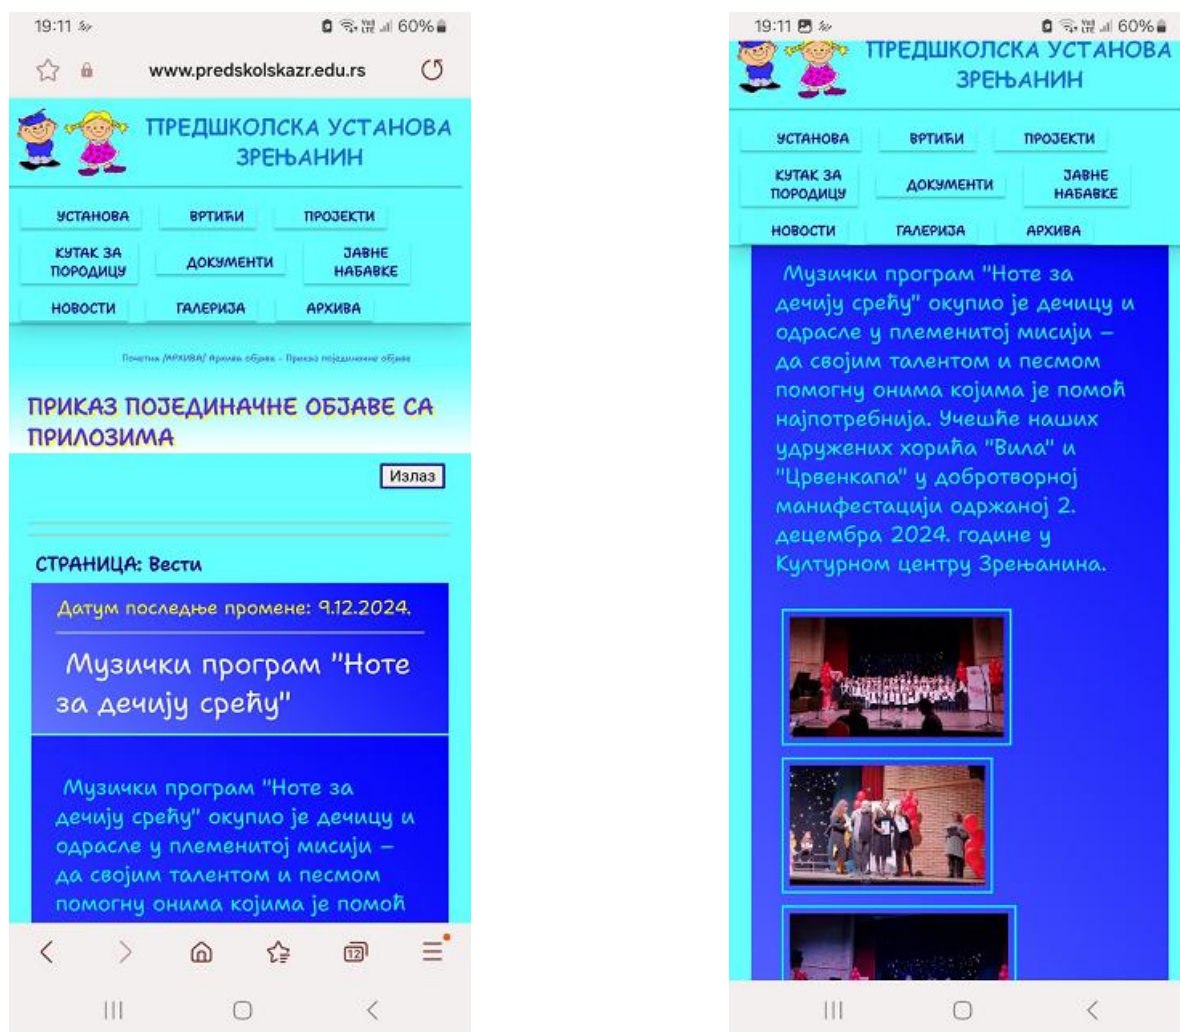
19:11 60%

www.predskolskazr.edu.rs

ПРЕДШКОЛСКА УСТАНОВА ЗРЕЊАНИН

УСТАНОВА
ВРТИЋИ
ПРОЈЕКТИ
КУТАК ЗА ПОРОДИЦУ
ДОКУМЕНТИ
ЈАВНЕ НАБАВКЕ
НОВОСТИ
ГАЛЕРИЈА
АРХИВА

Почетна /АРХИВА/ Архива објава - Приказ појединачне објаве

ПРИКАЗ ПОЈЕДИНАЧНЕ ОБЈАВЕ СА ПРИЛОЗИМА

Излаз

СТРАНИЦА: Вести

Датум последње промене: 9.12.2024.

Музички програм "Ноте за дечију срећу"

Музички програм "Ноте за дечију срећу" окупио је дечицу и одрасле у племенитој мисији – да својим талентом и песмом помогну онима којима је помоћ

12

19:11 60%

ПРЕДШКОЛСКА УСТАНОВА ЗРЕЊАНИН

УСТАНОВА
ВРТИЋИ
ПРОЈЕКТИ
КУТАК ЗА ПОРОДИЦУ
ДОКУМЕНТИ
ЈАВНЕ НАБАВКЕ
НОВОСТИ
ГАЛЕРИЈА
АРХИВА

Музички програм "Ноте за дечију срећу" окупио је дечицу и одрасле у племенитој мисији – да својим талентом и песмом помогну онима којима је помоћ најпотребнија. Учешће наших удружених хорића "Вила" и "Црвенкапа" у добротворној манифестацији одржаној 2. децембра 2024. године у Културном центру Зрењанина.